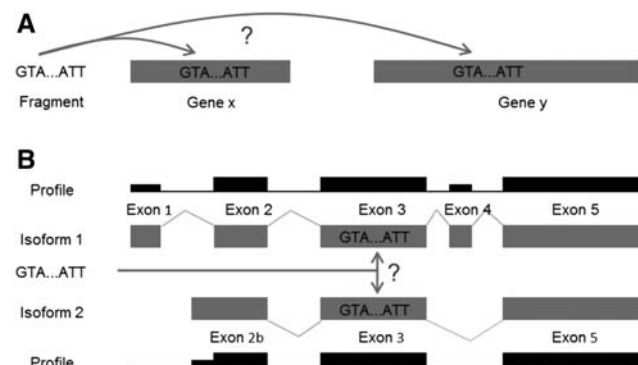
A

?

GTA...ATT

GTA...ATT

GTA...ATT

Fragment

Gene x

Gene y

B

Profile

Exon 1

Exon 2

Exon 3

Exon 4

Exon 5

Isoform 1

GTA...ATT

GTA...ATT

?

Isoform 2

GTA...ATT

Exon 2b

Exon 3

Exon 5

Profile